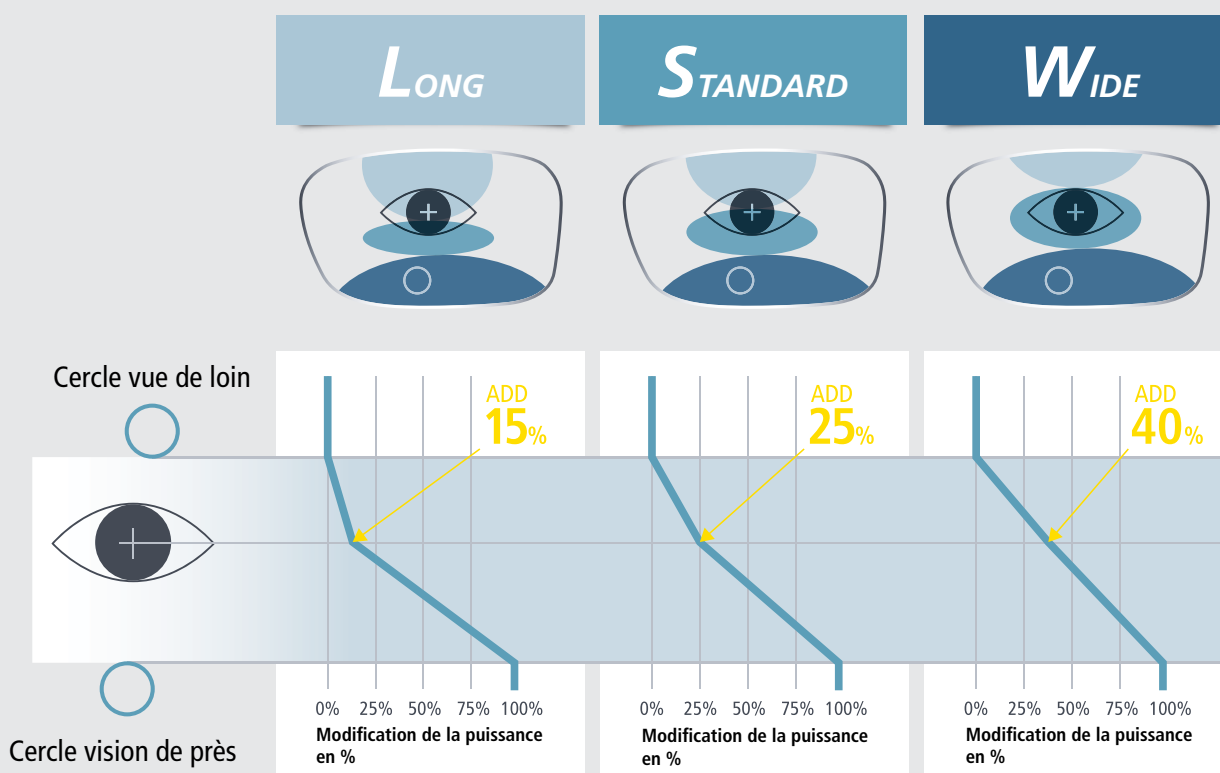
LONG

STANDARD

WIDE

Cercle vue de loin

ADD
15%

ADD
25%

ADD
40%

Cercle vision de près

0% 25% 50% 75% 100%
Modification de la puissance en %

0% 25% 50% 75% 100%
Modification de la puissance en %

0% 25% 50% 75% 100%
Modification de la puissance en %